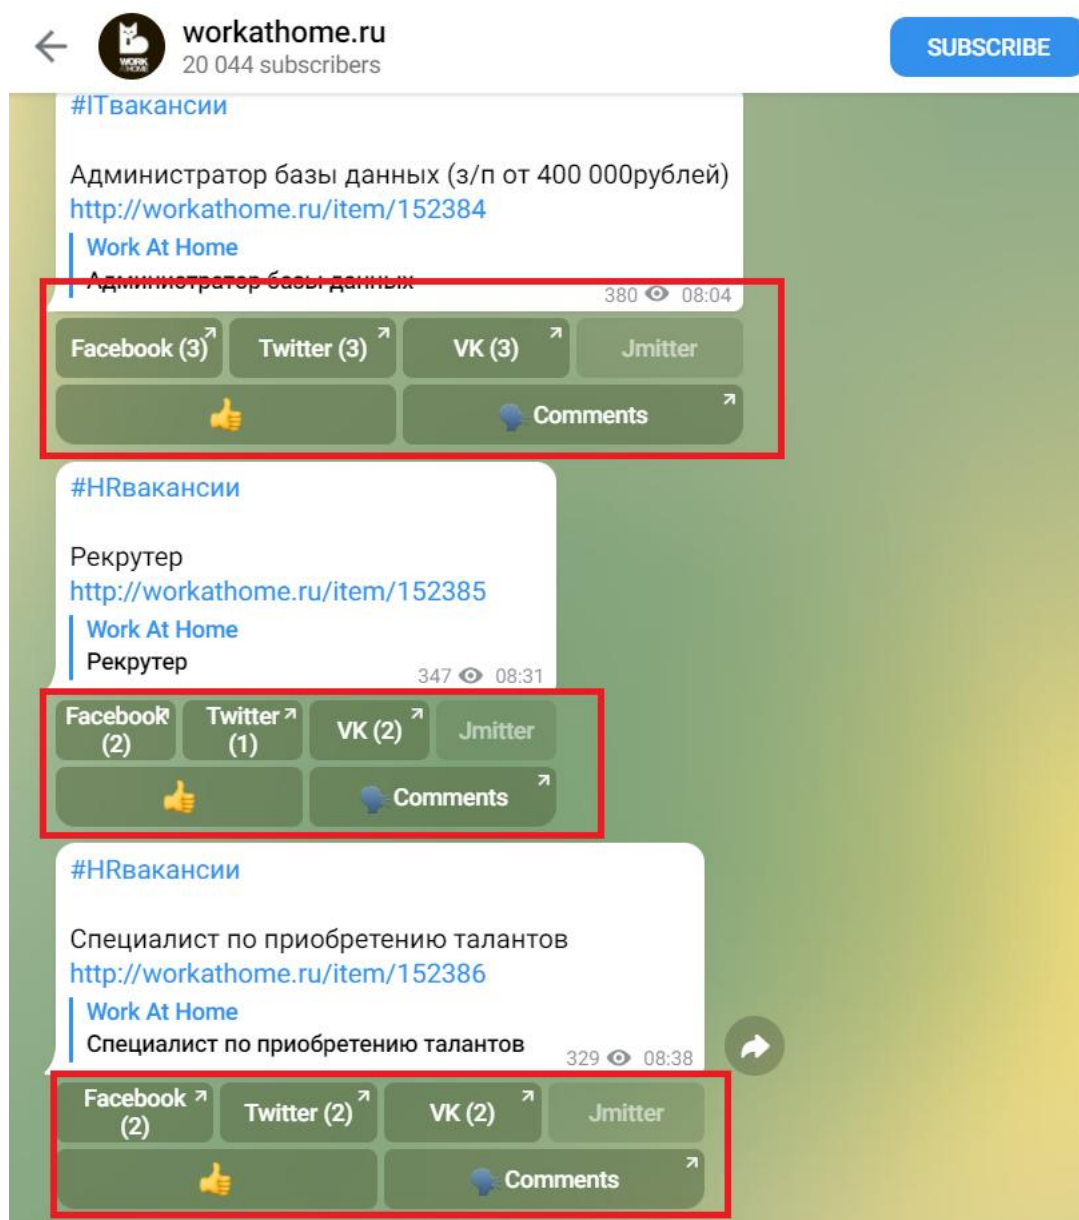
workathome.ru
20 044 subscribers

SUBSCRIBE

#ITвакансии

Администратор базы данных (з/п от 400 000рублей)
http://workathome.ru/item/152384

Work At Home
Администратор базы данных

380 08:04

Facebook (3) Twitter (3) VK (3) Jmitter

Comments

#HRвакансии

Рекрутер
http://workathome.ru/item/152385

Work At Home
Рекрутер

347 08:31

Facebook (2) Twitter (1) VK (2) Jmitter

Comments

#HRвакансии

Специалист по приобретению талантов
http://workathome.ru/item/152386

Work At Home
Специалист по приобретению талантов

329 08:38

Facebook (2) Twitter (2) VK (2) Jmitter

Comments